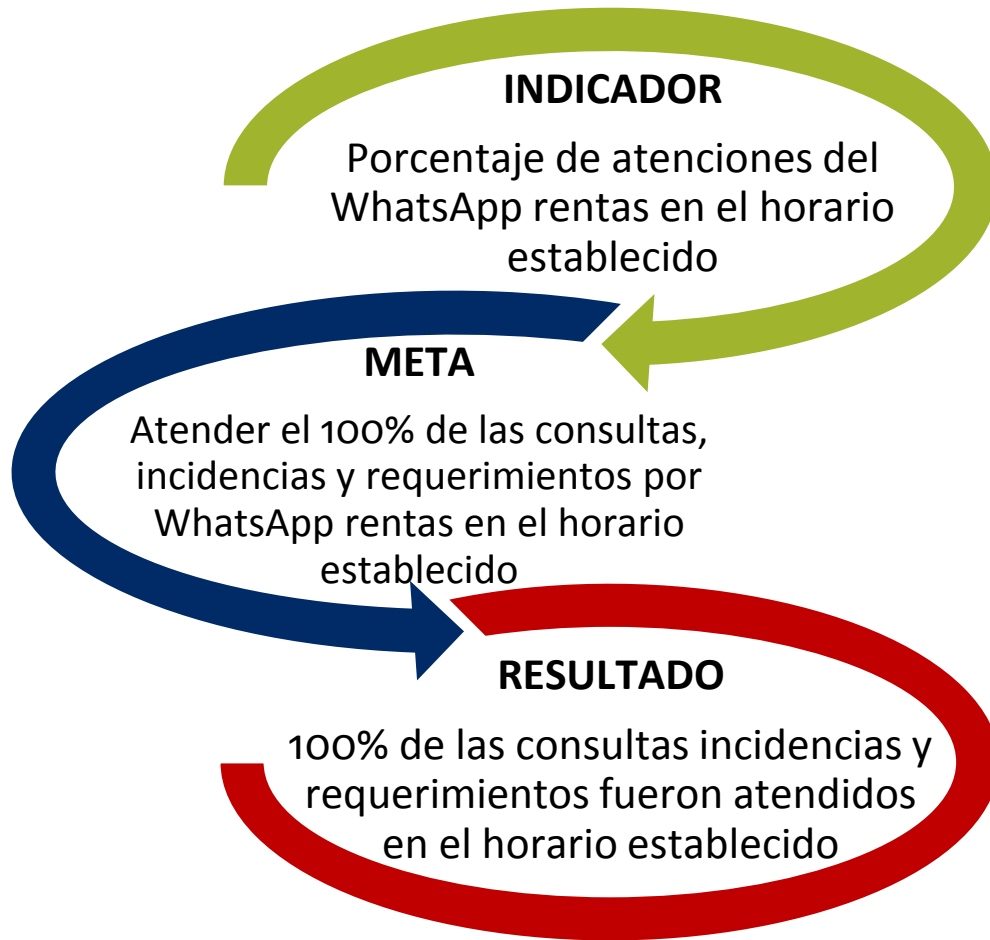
INDICADOR

Porcentaje de atenciones del WhatsApp rentas en el horario establecido

META

Atender el 100% de las consultas, incidencias y requerimientos por WhatsApp rentas en el horario establecido

RESULTADO

100% de las consultas incidencias y requerimientos fueron atendidos en el horario establecido